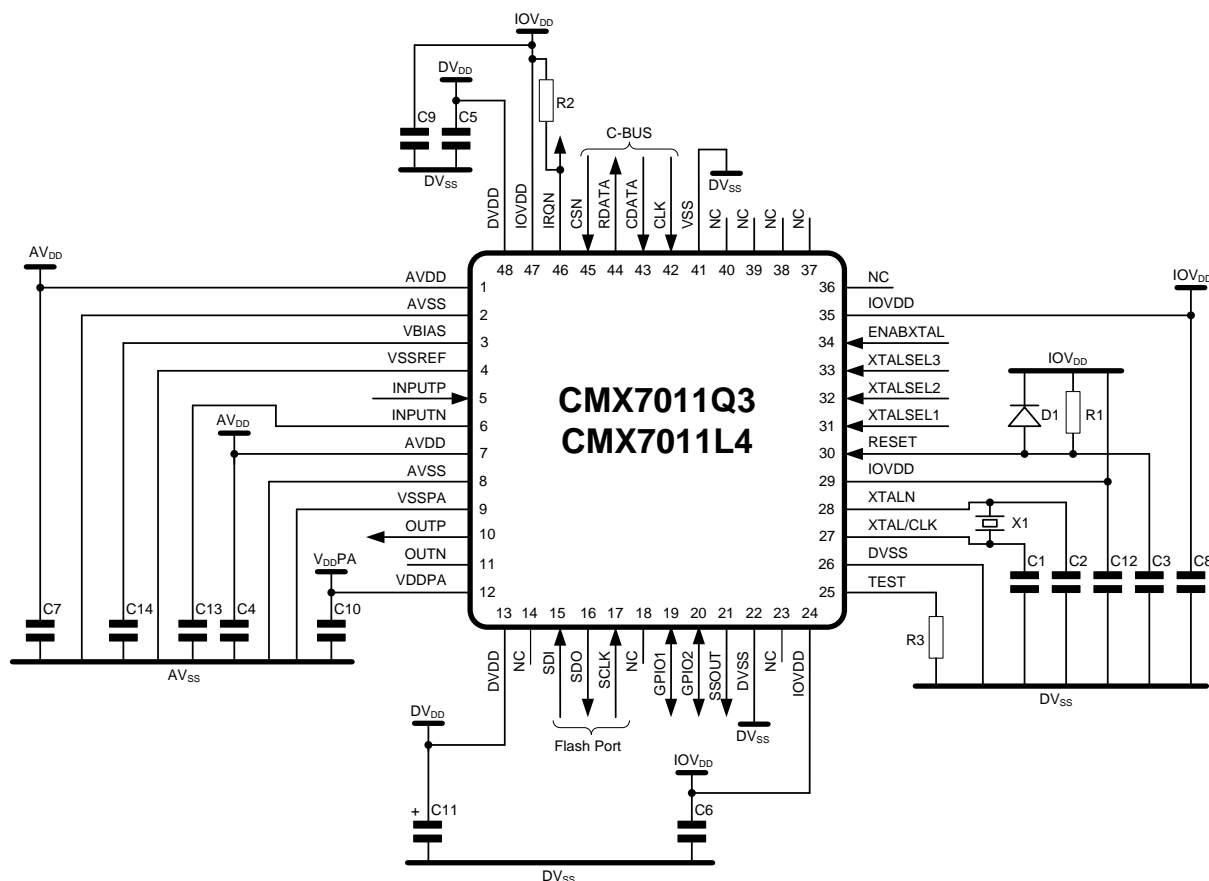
$IOV_{DD}$

$DV_{DD}$

C9 C5

R2

C-BUS

$DV_{SS}$

$DV_{SS}$

DVDD IOVDD IRQN CSN RDATA CDATA CLK VSS NC NC NC NC

48 47 46 45 44 43 42 41 40 39 38 37

$AV_{DD}$

AVDD 1
AVSS 2
VBIAS 3
VSSREF 4
INPUTP 5
INPUTN 6
AVDD 7
AVSS 8
VSSPA 9
OUTP 10
OUTN 11
VDDPA 12

$AV_{DD}$

$V_{DD}PA$

CMX7011Q3
CMX7011L4

36 NC
35 IOVDD
34 ENABXTAL
33 XTALSEL3
32 XTALSEL2
31 XTALSEL1
30 RESET
29 IOVDD
28 XTALN
27 XTAL/CLK
26 DVSS
25 TEST

$IOV_{DD}$

$IOV_{DD}$

D1 R1

X1

C1 C2 C12 C3 C8

R3

$DV_{SS}$

C7 C14 C13 C4 C10

$AV_{SS}$

13 14 15 16 17 18 19 20 21 22 23 24

DVDD NC SDI SDO SCLK NC GPIO1 GPIO2 SSOUT DVSS NC IOVDD

$DV_{SS}$

Flash Port

$DV_{DD}$

$IOV_{DD}$

+ C11

C6

$DV_{SS}$